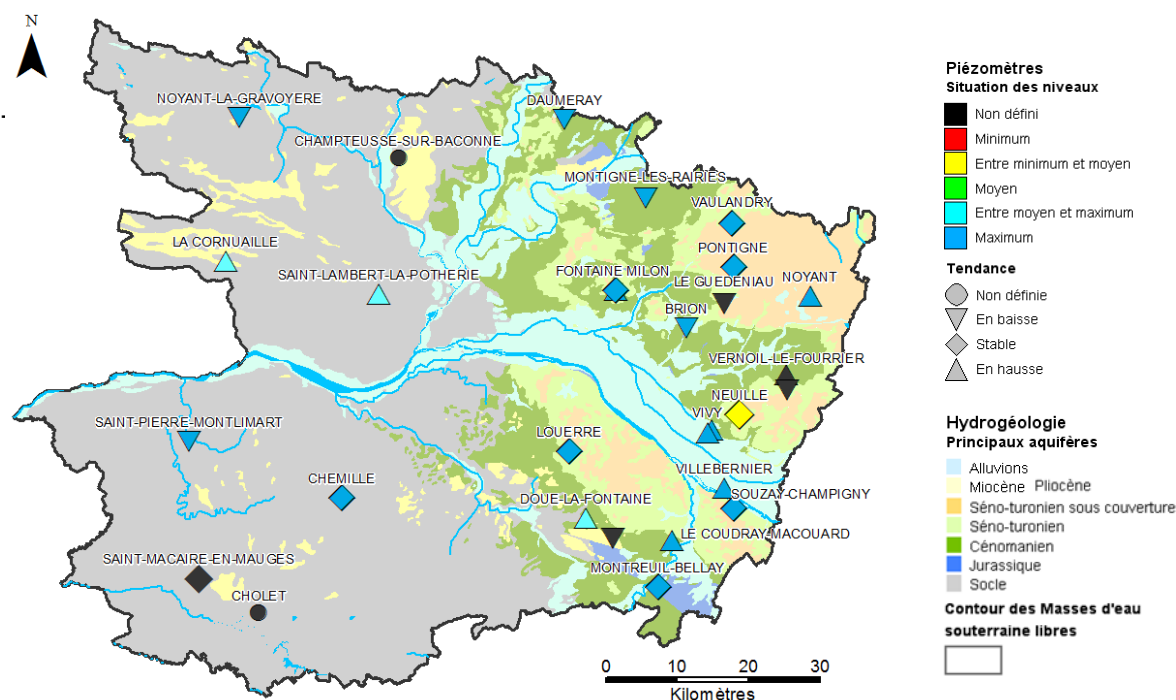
N

NOYANT-LA-GRAVOYERE
DAUMERAY
CHAMPTEUSSE-SUR-BACONNE
MONTIGNE-LES-RAIRIES
VAULANDRY
LA CORNUAILLE
PONTIGNE
SAINT-LAMBERT-LA-POTHERIE
FONTAINE MILON
LE GUEDENIAU
NOYANT
BRION
VERNOIL-LE-FOURRIER
NEUILLE
SAINT-PIERRE-MONTLIMART
VIVY
LOUERRE
CHEMILLE
VILLEBERNIER
SOUZAY-CHAMPIGNY
DOUE-LA-FONTAINE
LE COUDRAY-MACOUARD
SAINT-MACAIRE-EN-MAUGES
MONTREUIL-BELLAY
CHOLET

0 10 20 30
Kilomètres

Piézomètres
Situation des niveaux
Non défini
Minimum
Entre minimum et moyen
Moyen
Entre moyen et maximum
Maximum

Tendance
Non définie
En baisse
Stable
En hausse

Hydrogéologie
Principaux aquifères
Alluvions
Miocène Pliocène
Séno-turonien sous couverture
Séno-turonien
Cénomanien
Jurassique
Socle

Contour des Masses d'eau souterraine libres